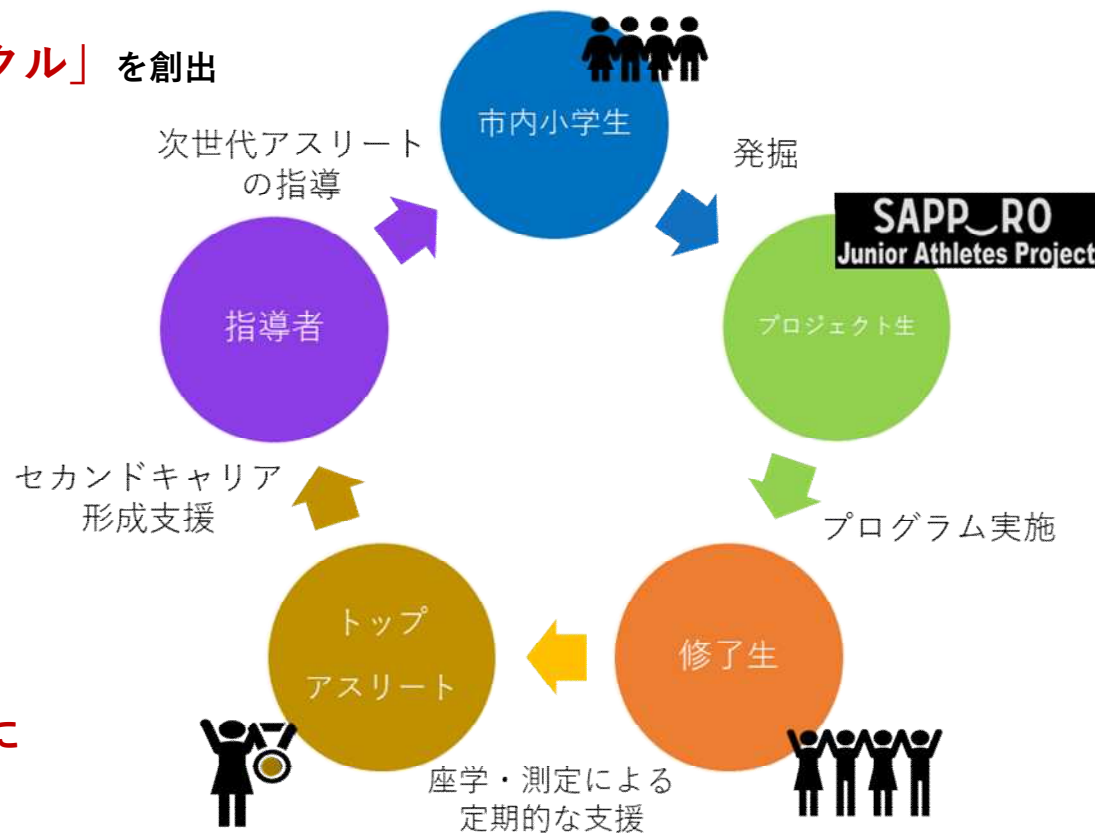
クル」を創出

市内小学生

発掘

SAPP⌣RO
Junior Athletes Project

プロジェクト生

プログラム実施

修了生

座学・測定による
定期的な支援

トップ
アスリート

セカンドキャリア
形成支援

指導者

次世代アスリート
の指導

に